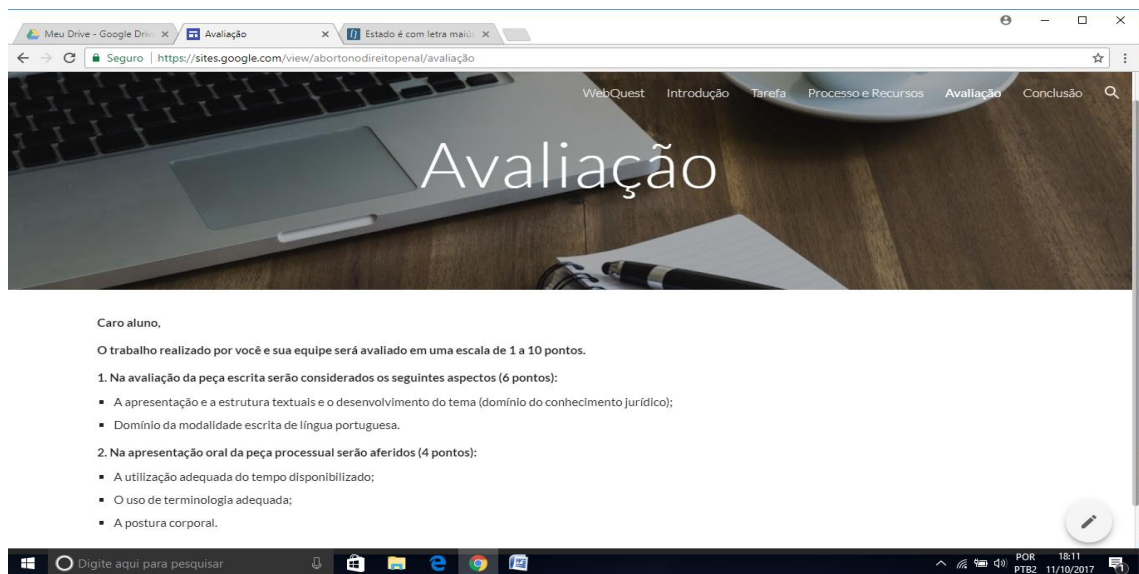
Meu Drive - Google Driv ×
Avaliação ×
Estado é com letra maiú ×

Seguro | https://sites.google.com/view/abortonodireitopenal/avaliação

WebQuest Introdução Tarefa Processo e Recursos Avaliação Conclusão

Avaliação

Caro aluno,

O trabalho realizado por você e sua equipe será avaliado em uma escala de 1 a 10 pontos.

1. Na avaliação da peça escrita serão considerados os seguintes aspectos (6 pontos):

- A apresentação e a estrutura textuais e o desenvolvimento do tema (domínio do conhecimento jurídico);
- Domínio da modalidade escrita de língua portuguesa.

2. Na apresentação oral da peça processual serão aferidos (4 pontos):

- A utilização adequada do tempo disponibilizado;
- O uso de terminologia adequada;
- A postura corporal.

Digite aqui para pesquisar

POR PTB2 18:11 11/10/2017